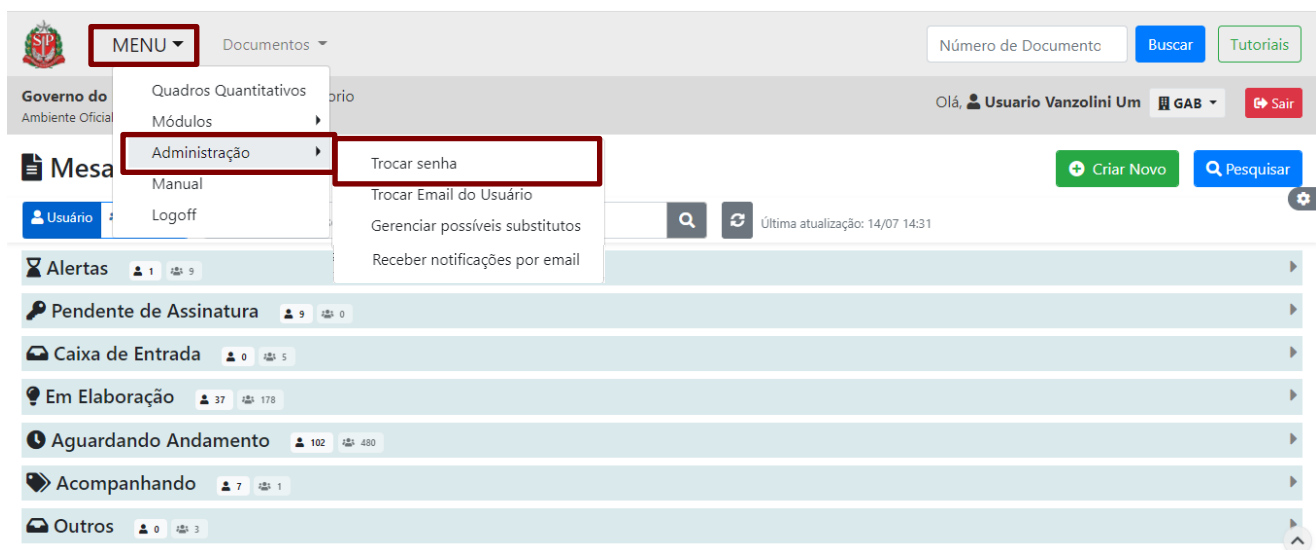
SP

MENU

Documentos

Número de Documento

Buscar

Tutoriais

Governo do

Ambiente Oficial

orio

Olá, Usuario Vanzolini Um

GAB

Sair

Quadros Quantitativos

Módulos

Administração

Manual

Logoff

Trocar senha

Trocar Email do Usuário

Gerenciar possíveis substitutos

Receber notificações por email

Mesa

Criar Novo

Pesquisar

Usuário

Última atualização: 14/07 14:31

Alertas 1 9

Pendente de Assinatura 9 0

Caixa de Entrada 0 5

Em Elaboração 37 178

Aguardando Andamento 102 480

Acompanhando 7 1

Outros 0 3